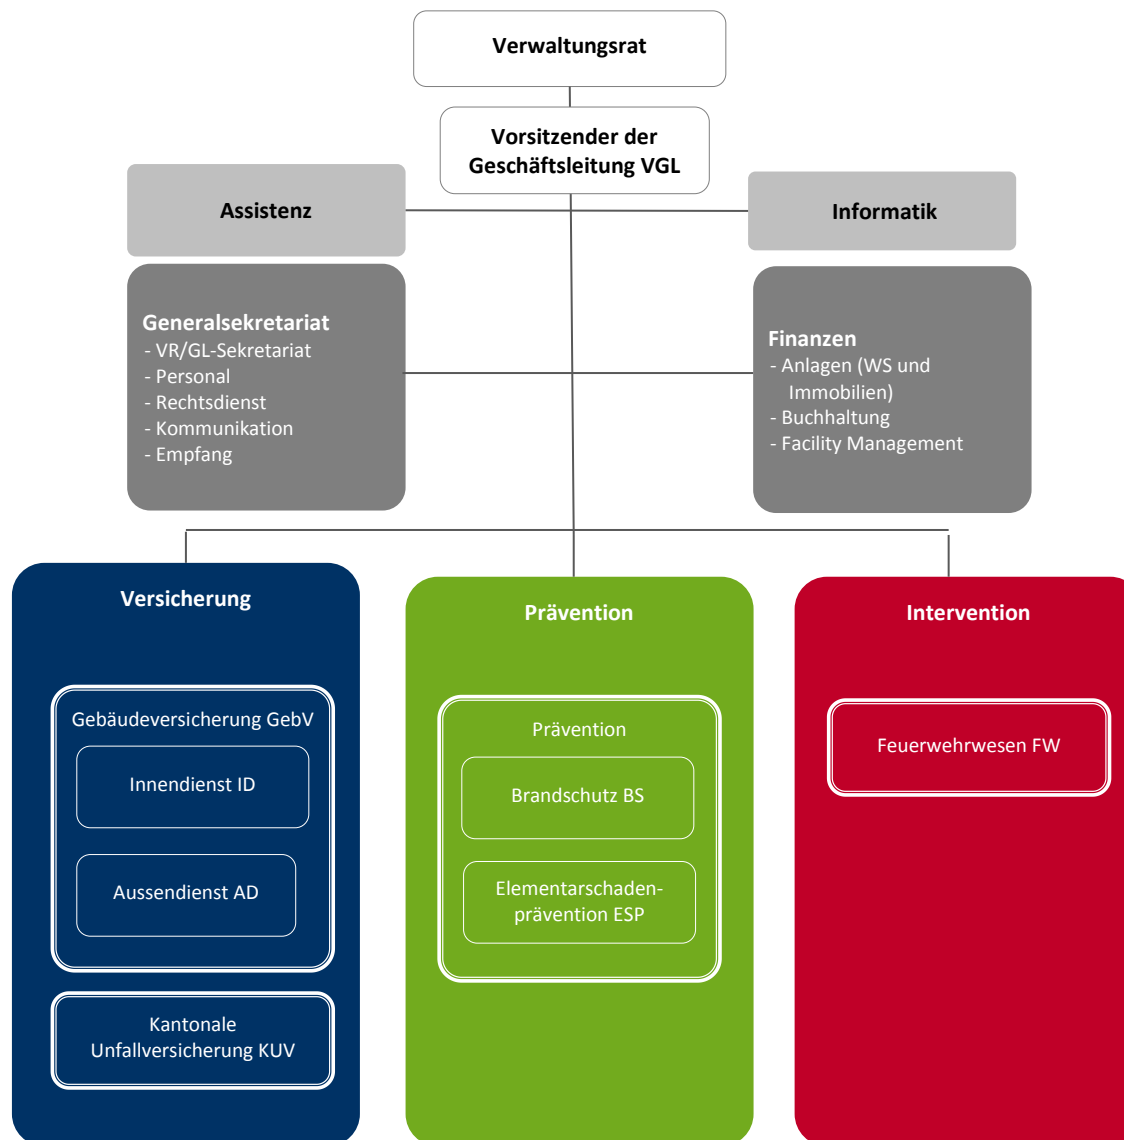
Verwaltungsrat

Vorsitzender der Geschäftsleitung VGL

Assistenz

Informatik

Generalsekretariat
- VR/GL-Sekretariat
- Personal
- Rechtsdienst
- Kommunikation
- Empfang

Finanzen
- Anlagen (WS und Immobilien)
- Buchhaltung
- Facility Management

Versicherung

Gebäudeversicherung GebV

Innendienst ID

Aussendienst AD

Kantonale Unfallversicherung KUV

Prävention

Prävention

Brandschutz BS

Elementarschadenprävention ESP

Intervention

Feuerwehrwesen FW